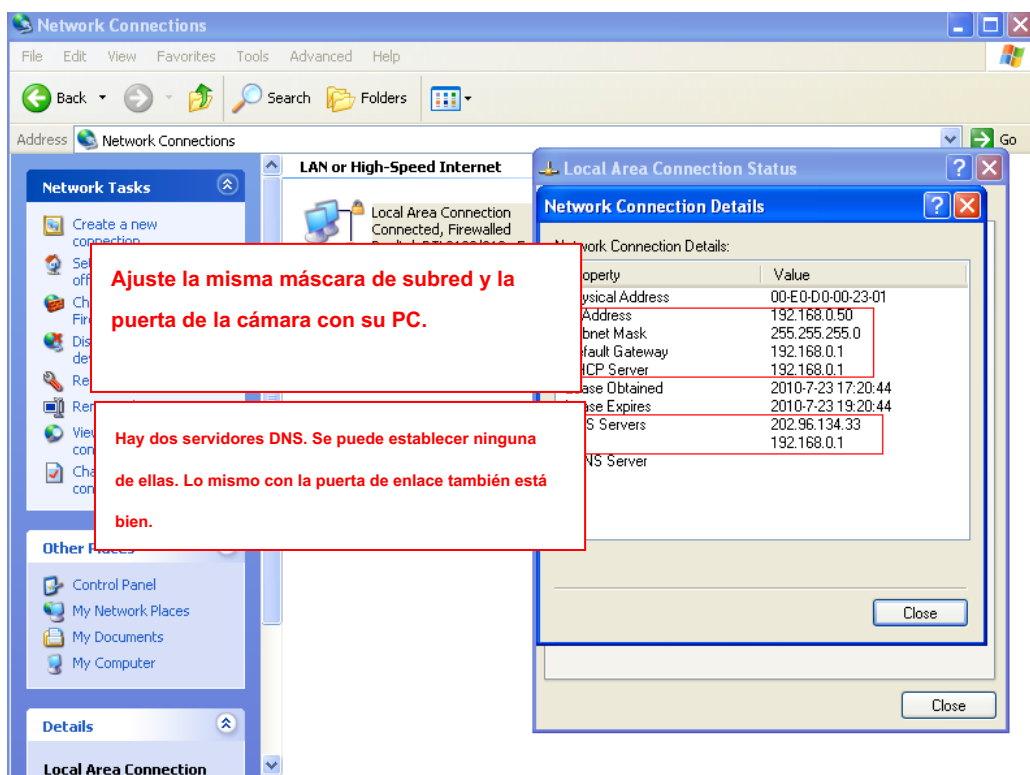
Network Connections

File Edit View Favorites Tools Advanced Help

Back Search Folders

Address Network Connections Go

Network Tasks

Create a new connection

Se off

Ch Fir

Dis de

Re

Re

Vie con

Cha con

Other Places

Control Panel

My Network Places

My Documents

My Computer

Details

Local Area Connection

LAN or High-Speed Internet

Local Area Connection
Connected, Firewalled

Local Area Connection Status

Network Connection Details

Network Connection Details:

| Property | Value |
|---|---|
| Physical Address | 00-E0-D0-00-23-01 |
| Address | 192.168.0.50 |
| ubnet Mask | 255.255.255.0 |
| efault Gateway | 192.168.0.1 |
| HCP Server | 192.168.0.1 |
| ase Obtained | 2010-7-23 17:20:44 |
| ase Expires | 2010-7-23 19:20:44 |
| S Servers | 202.96.134.33 |
| | 192.168.0.1 |
| NS Server | |

Close

Close

Ajuste la misma máscara de subred y la puerta de la cámara con su PC.

Hay dos servidores DNS. Se puede establecer ninguna de ellas. Lo mismo con la puerta de enlace también está bien.